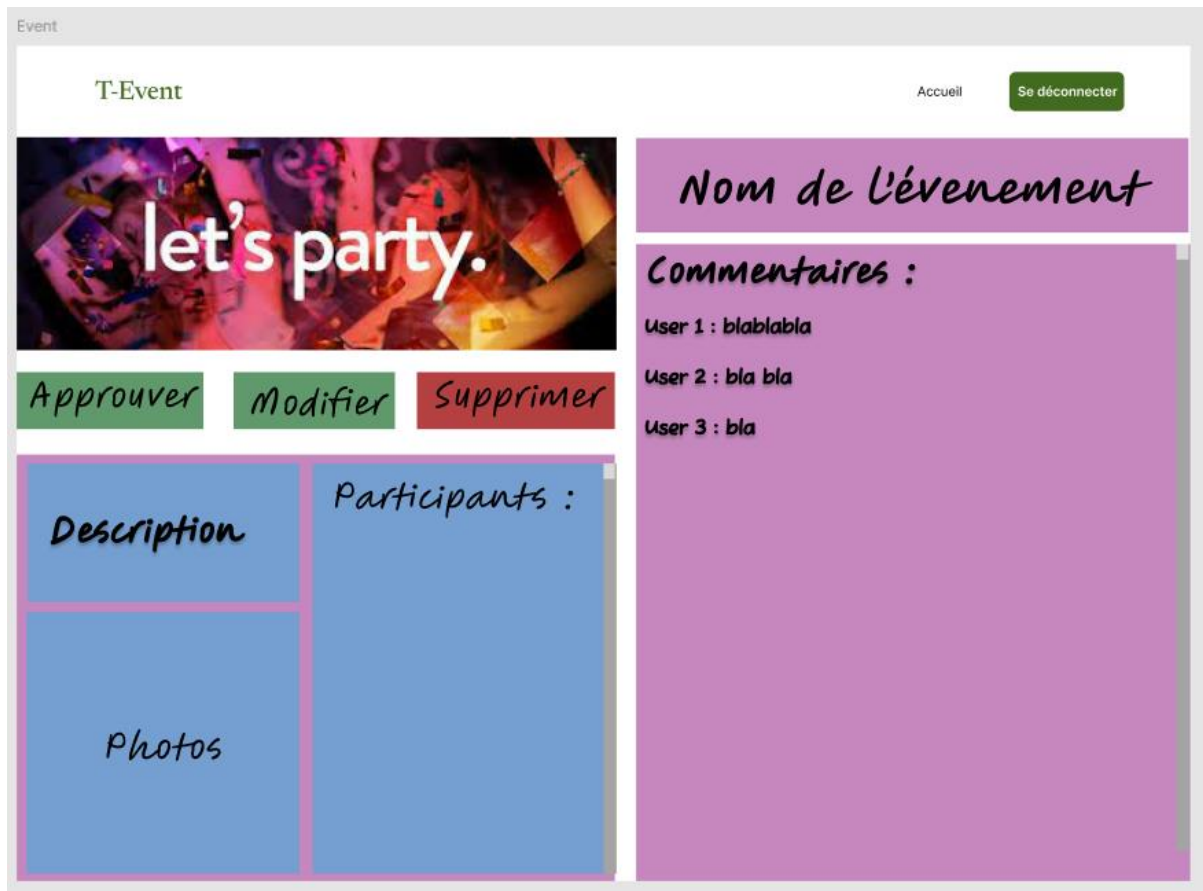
Event

T-Event

Accueil

Se déconnecter

let's party.

Nom de l'évenement

Commentaires :

User 1 : blablabla

User 2 : bla bla

User 3 : bla

Approuver

Modifier

Supprimer

Description

Participants :

Photos